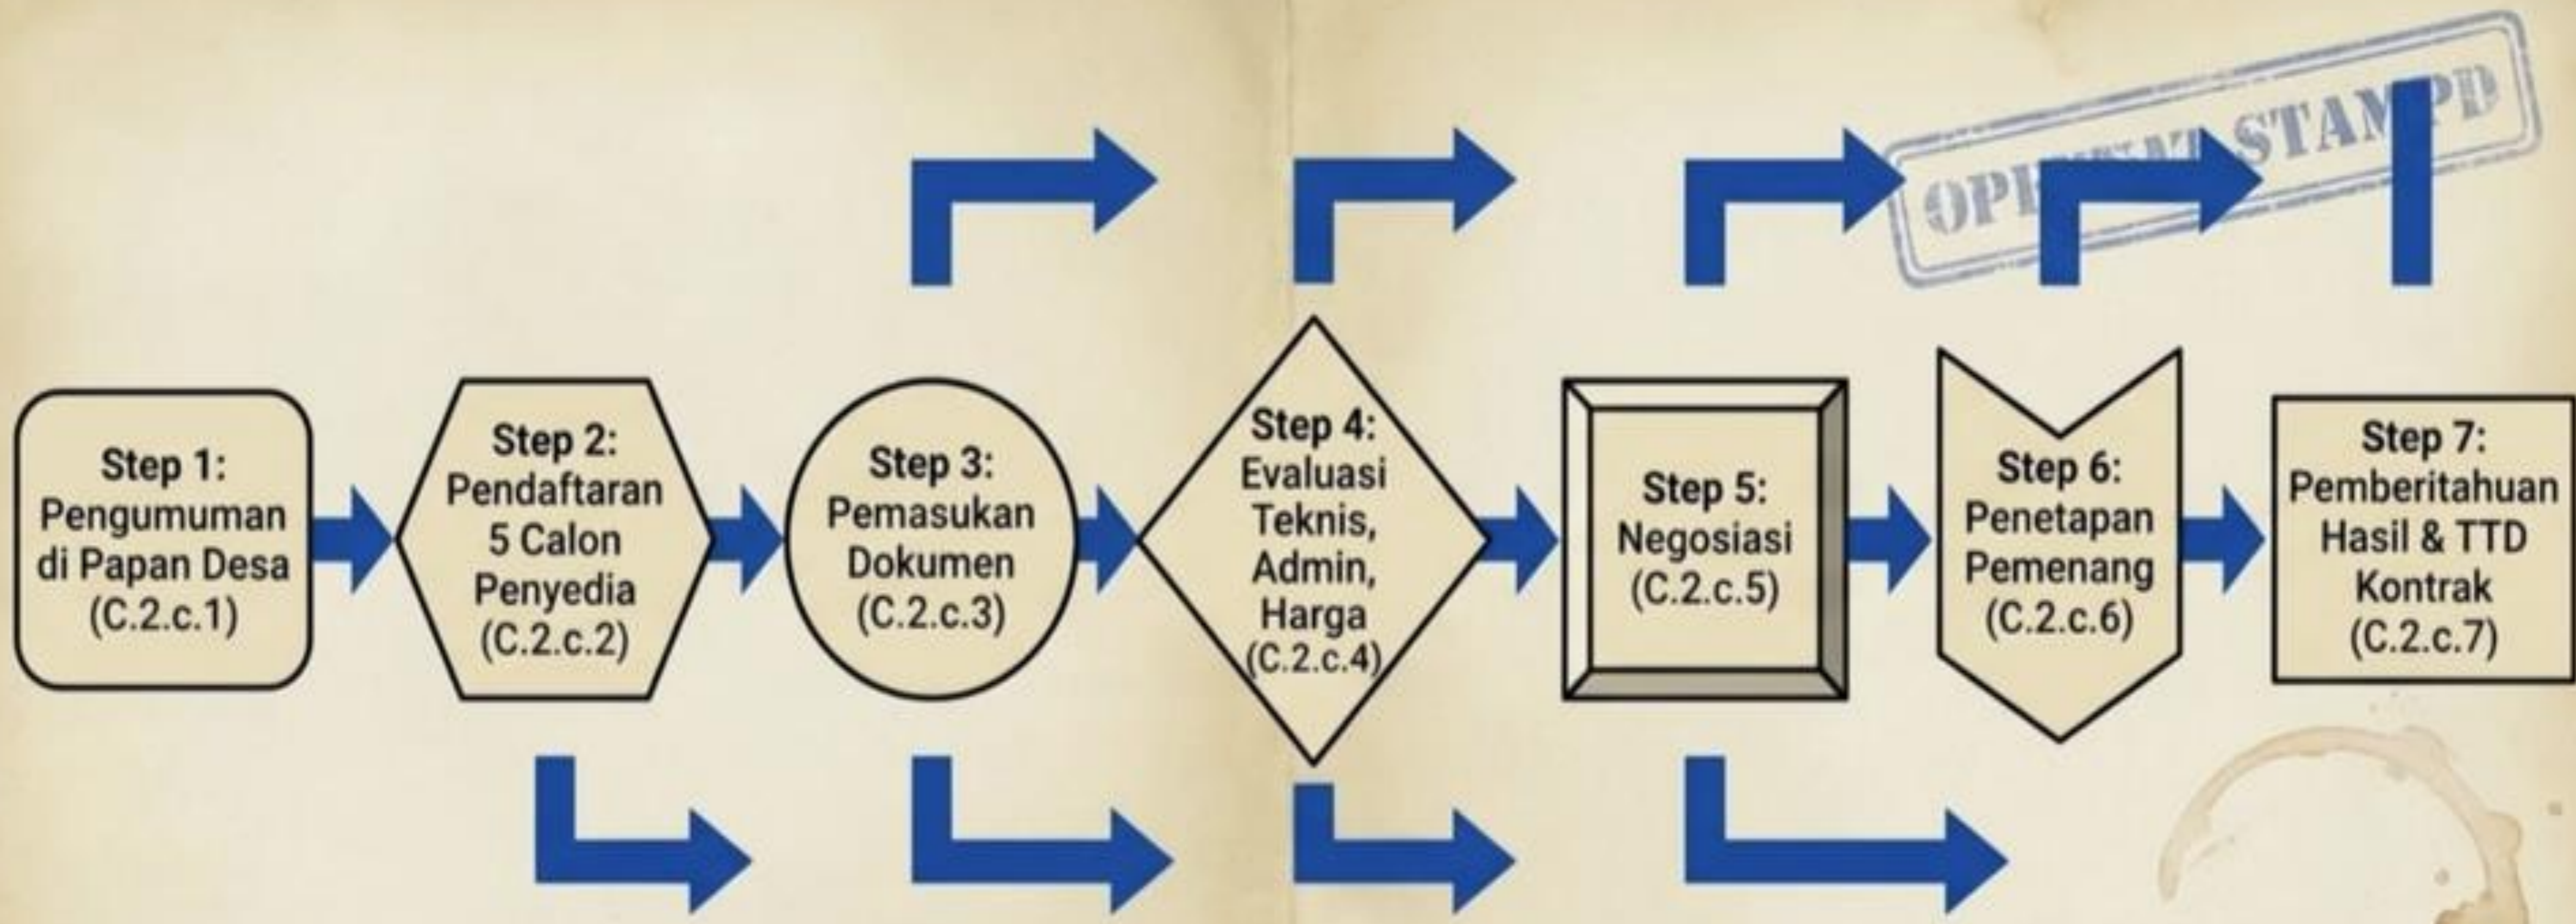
OP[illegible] STAMPD

Step 1: Pengumuman di Papan Desa (C.2.c.1)

Step 2: Pendaftaran 5 Calon Penyedia (C.2.c.2)

Step 3: Pemasukan Dokumen (C.2.c.3)

Step 4: Evaluasi Teknis, Admin, Harga (C.2.c.4)

Step 5: Negosiasi (C.2.c.5)

Step 6: Penetapan Pemenang (C.2.c.6)

Step 7: Pemberitahuan Hasil & TTD Kontrak (C.2.c.7)